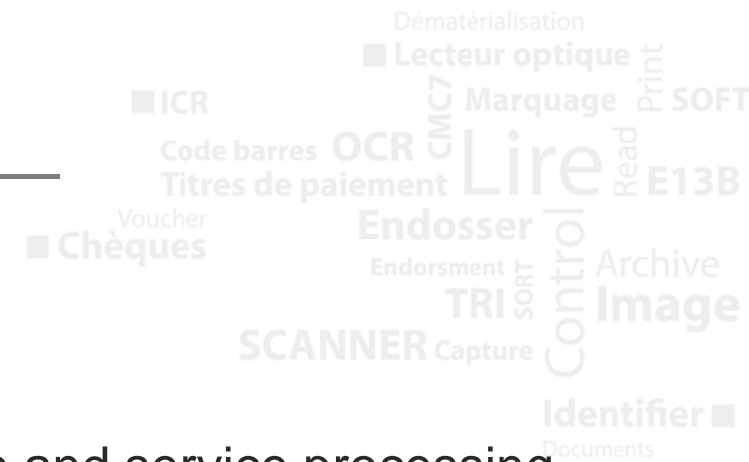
Dématérialisation
Lecteur optique
ICR
CMC7
Marquage
Print
SOFT
Code barres OCR
Titres de paiement
Lire
Read
E13B
Voucher
Chèques
Endosser
Control
Endorsment
TRI
SORT
Archive
Image
SCANNER Capture
Identifier
Documents
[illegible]e and service processing